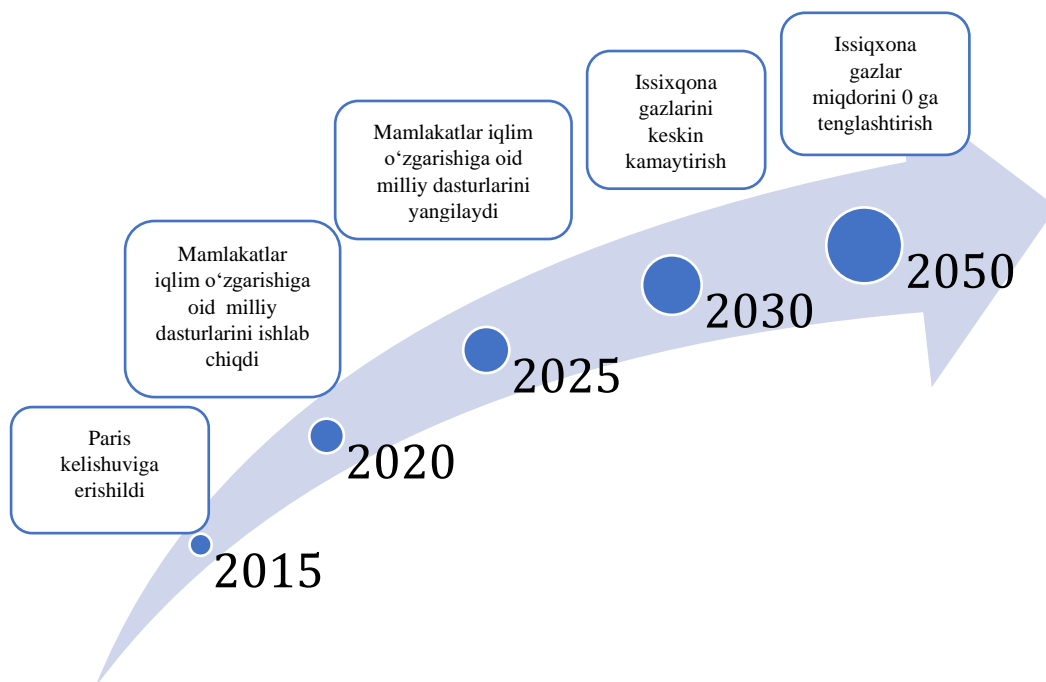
Paris kelishuviga erishildi

2015

Mamlakatlar iqlim o‘zgarishiga oid milliy dasturlarini ishlab chiqdi

2020

Mamlakatlar iqlim o‘zgarishiga oid milliy dasturlarini yangilaydi

2025

Issixqona gazlarini keskin kamaytirish

2030

Issiqxona gazlar miqdorini 0 ga tenglashtirish

2050